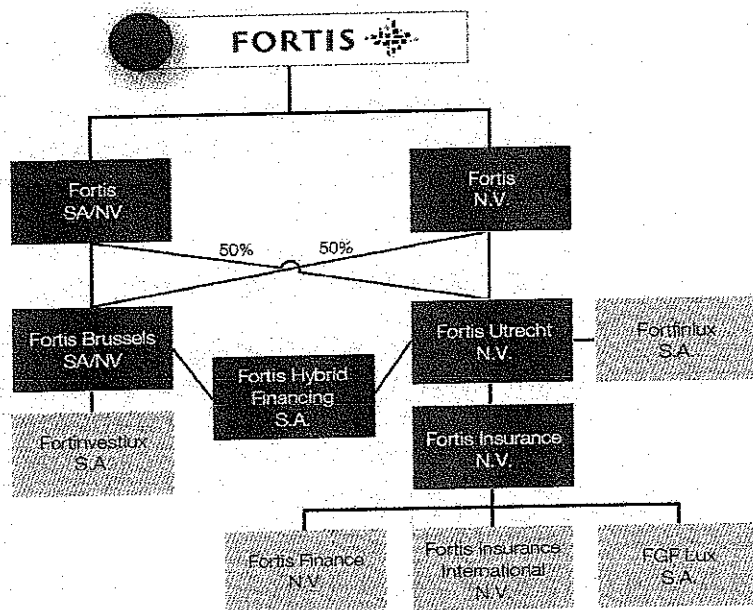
FORTIS

Fortis SA/NV

Fortis N.V.

50%

50%

Fortis Brussels SA/NV

Fortis Utrecht N.V.

Fortfinlux S.A.

Fortis Hybrid Financing S.A.

Fortinvestlux S.A.

Fortis Insurance N.V.

Fortis Finance N.V.

Fortis Insurance International N.V.

FGF Lux S.A.